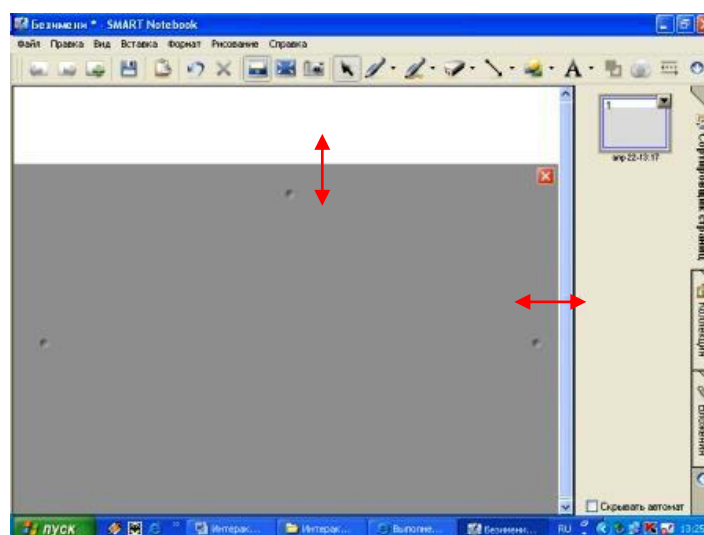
Безымянн * - SMART Notebook

Файл Правка Вид Вставка Формат Рисование Справка

1

апр-22-13:17

Сортировщик страниц

Коллекция

Вложения

Скрывать автомат

пуск

Интерак...

Интерак...

Выполне...

Безымянн...

RU

13:25